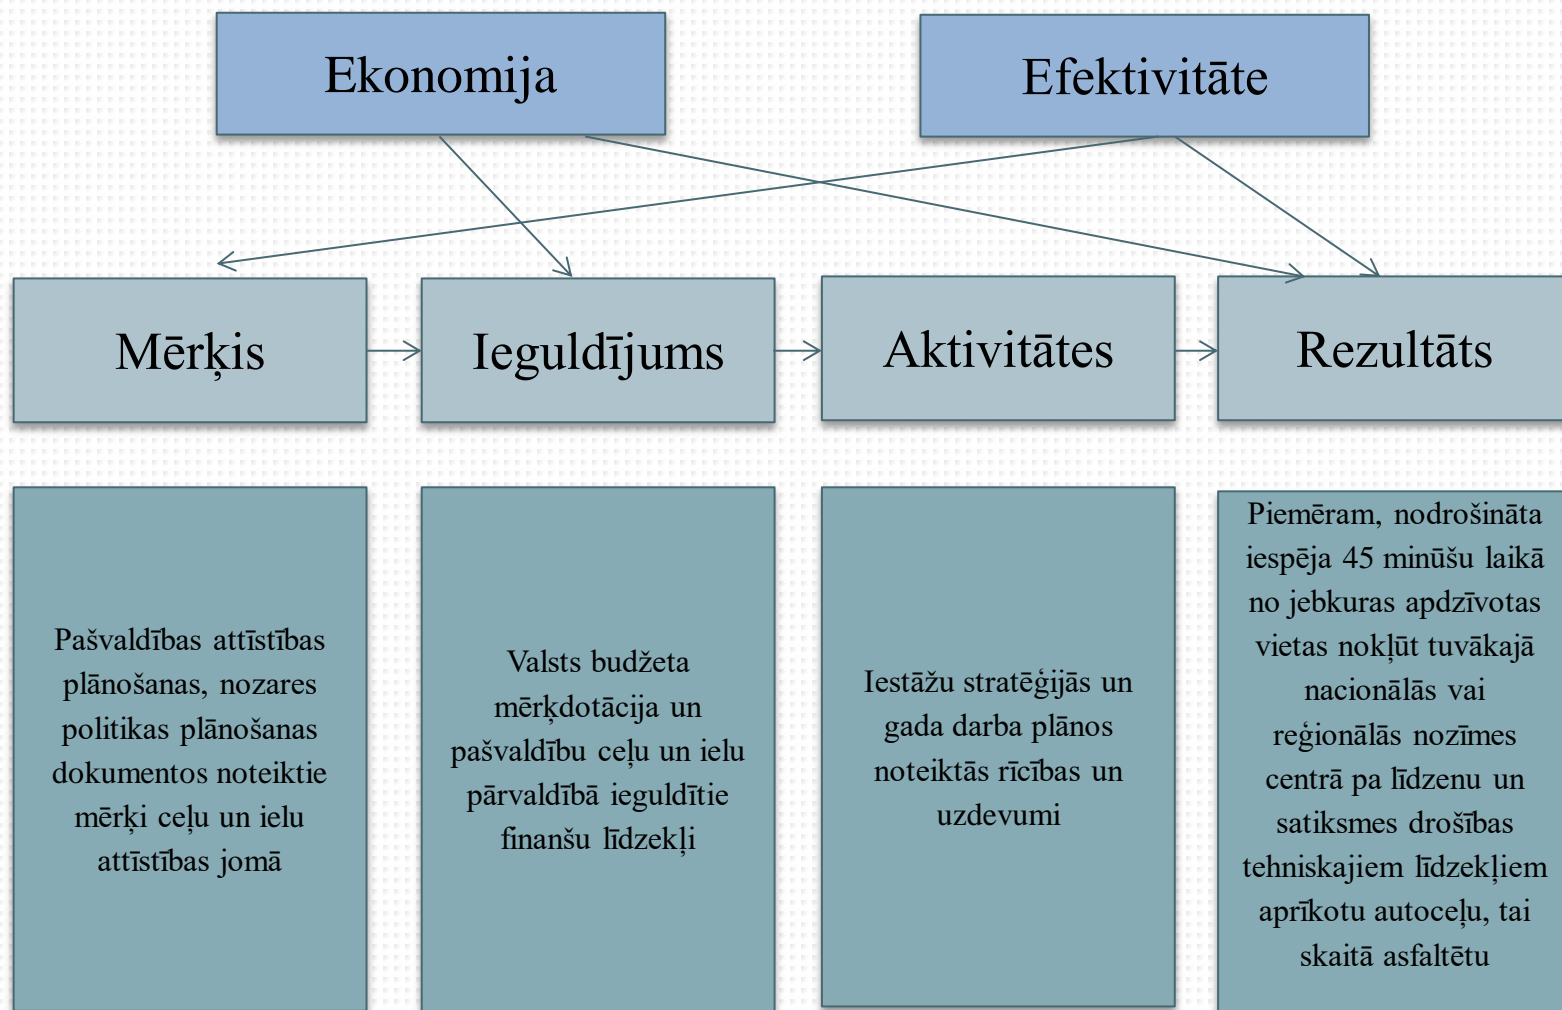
Ekonomija

Efektivitāte

Mērķis

Ieguldījums

Aktivitātes

Rezultāts

Pašvaldības attīstības plānošanas, nozares politikas plānošanas dokumentos noteiktie mērķi ceļu un ielu attīstības jomā

Valsts budžeta mērķdotācija un pašvaldību ceļu un ielu pārvaldībā ieguldītie finanšu līdzekļi

Iestāžu stratēģijās un gada darba plānos noteiktās rīcības un uzdevumi

Piemēram, nodrošināta iespēja 45 minūšu laikā no jebkuras apdzīvotas vietas nokļūt tuvākajā nacionālās vai reģionālās nozīmes centrā pa līdzenu un satiksmes drošības tehniskajiem līdzekļiem aprīkotu autoceļu, tai skaitā asfaltētu